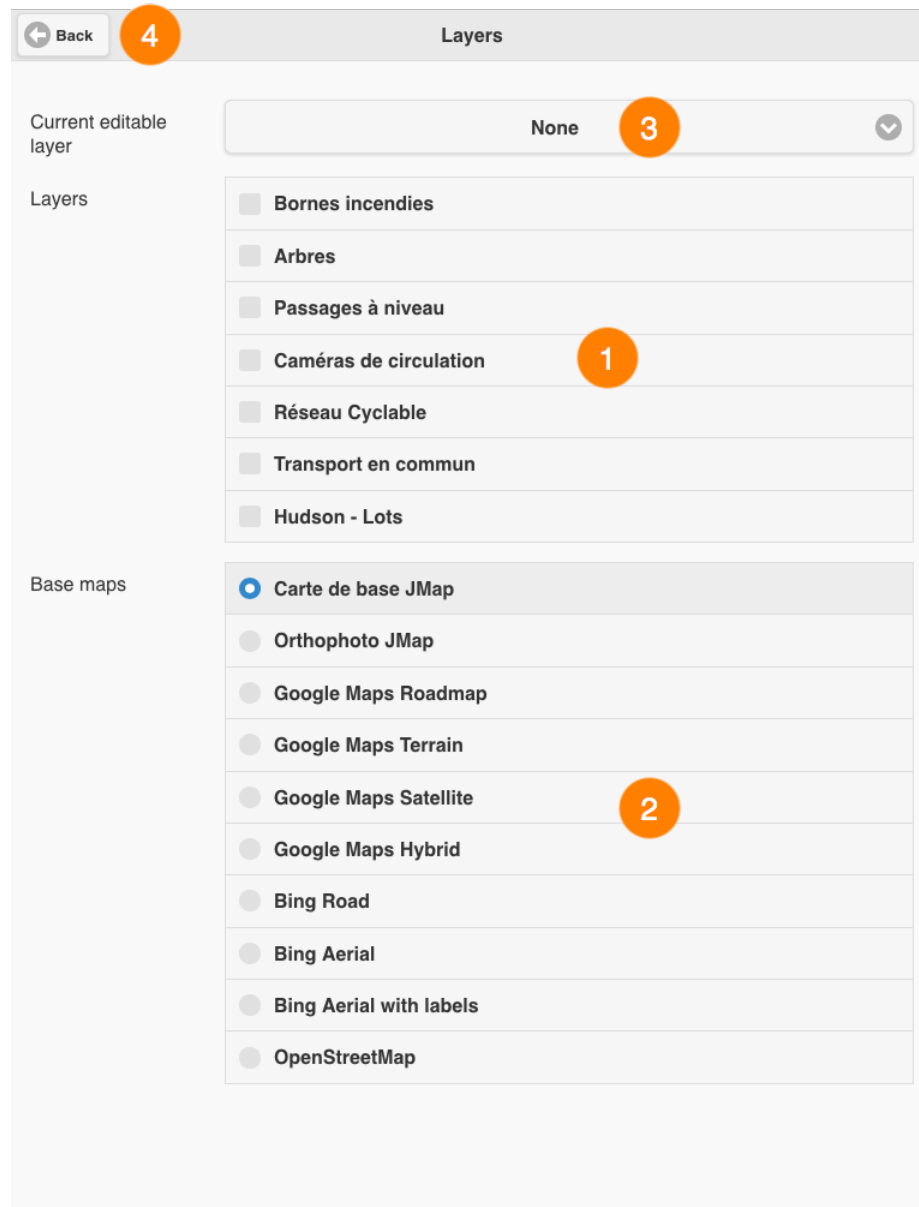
Back 4 Layers

Current editable layer

None 3

Layers

Bornes incendies

Arbres

Passages à niveau

Caméras de circulation

1

Réseau Cyclable

Transport en commun

Hudson - Lots

Base maps

Carte de base JMap

Orthophoto JMap

Google Maps Roadmap

Google Maps Terrain

Google Maps Satellite

2

Google Maps Hybrid

Bing Road

Bing Aerial

Bing Aerial with labels

OpenStreetMap